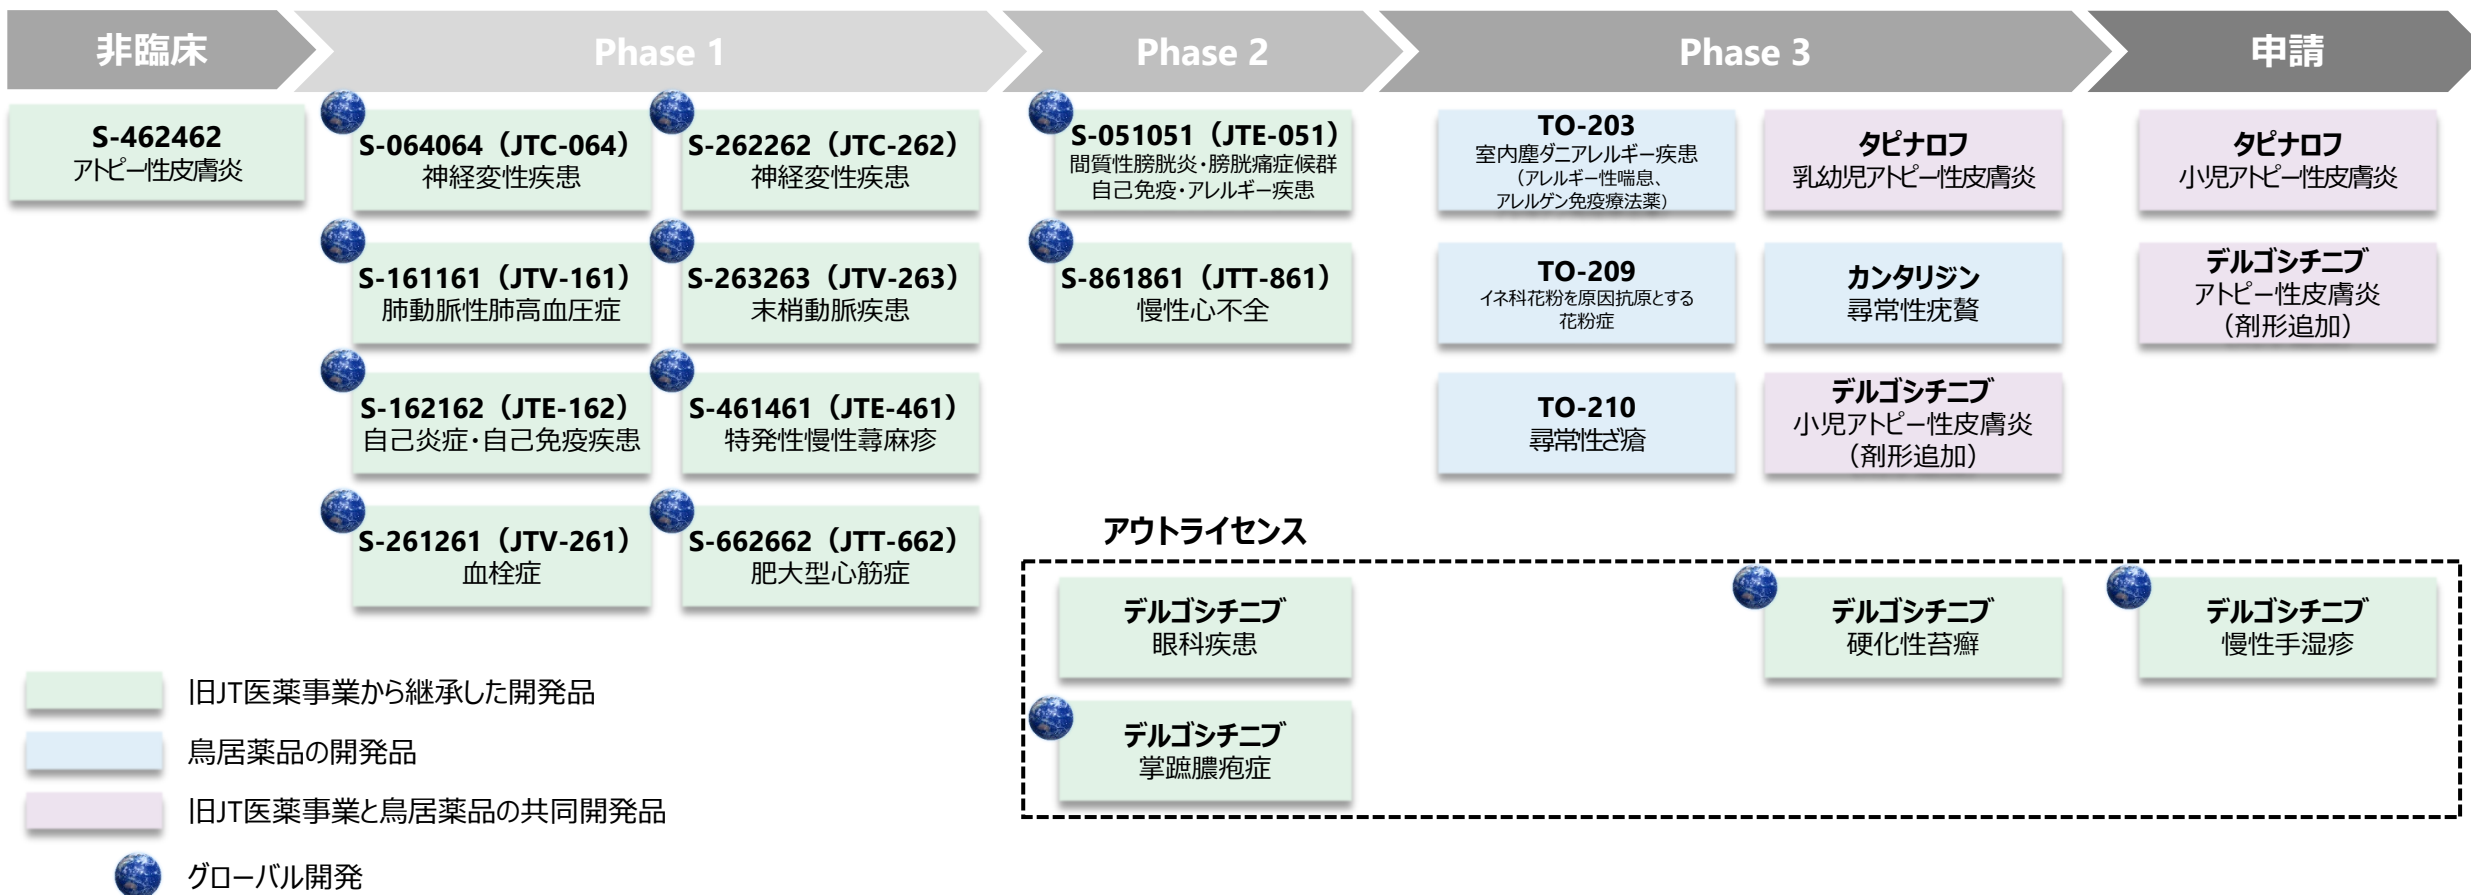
非臨床 | Phase 1 | Phase 2 | Phase 3 | 申請

S-462462
アトピー性皮膚炎

S-064064（JTC-064）
神経変性疾患

S-262262（JTC-262）
神経変性疾患

S-161161（JTV-161）
肺動脈性肺高血圧症

S-263263（JTV-263）
末梢動脈疾患

S-162162（JTE-162）
自己炎症・自己免疫疾患

S-461461（JTE-461）
特発性慢性蕁麻疹

S-261261（JTV-261）
血栓症

S-662662（JTT-662）
肥大型心筋症

S-051051（JTE-051）
間質性膀胱炎・膀胱痛症候群
自己免疫・アレルギー疾患

S-861861（JTT-861）
慢性心不全

TO-203
室内塵ダニアレルギー疾患
（アレルギー性喘息、
アレルゲン免疫療法薬）

タピナロフ
乳幼児アトピー性皮膚炎

TO-209
イネ科花粉を原因抗原とする
花粉症

カンタリジン
尋常性疣贅

TO-210
尋常性ざ瘡

デルゴシチニブ
小児アトピー性皮膚炎
（剤形追加）

タピナロフ
小児アトピー性皮膚炎

デルゴシチニブ
アトピー性皮膚炎
（剤形追加）

アウトライセンス

デルゴシチニブ
眼科疾患

デルゴシチニブ
掌蹠膿疱症

デルゴシチニブ
硬化性苔癬

デルゴシチニブ
慢性手湿疹

旧JT医薬事業から継承した開発品
鳥居薬品の開発品
旧JT医薬事業と鳥居薬品の共同開発品
グローバル開発